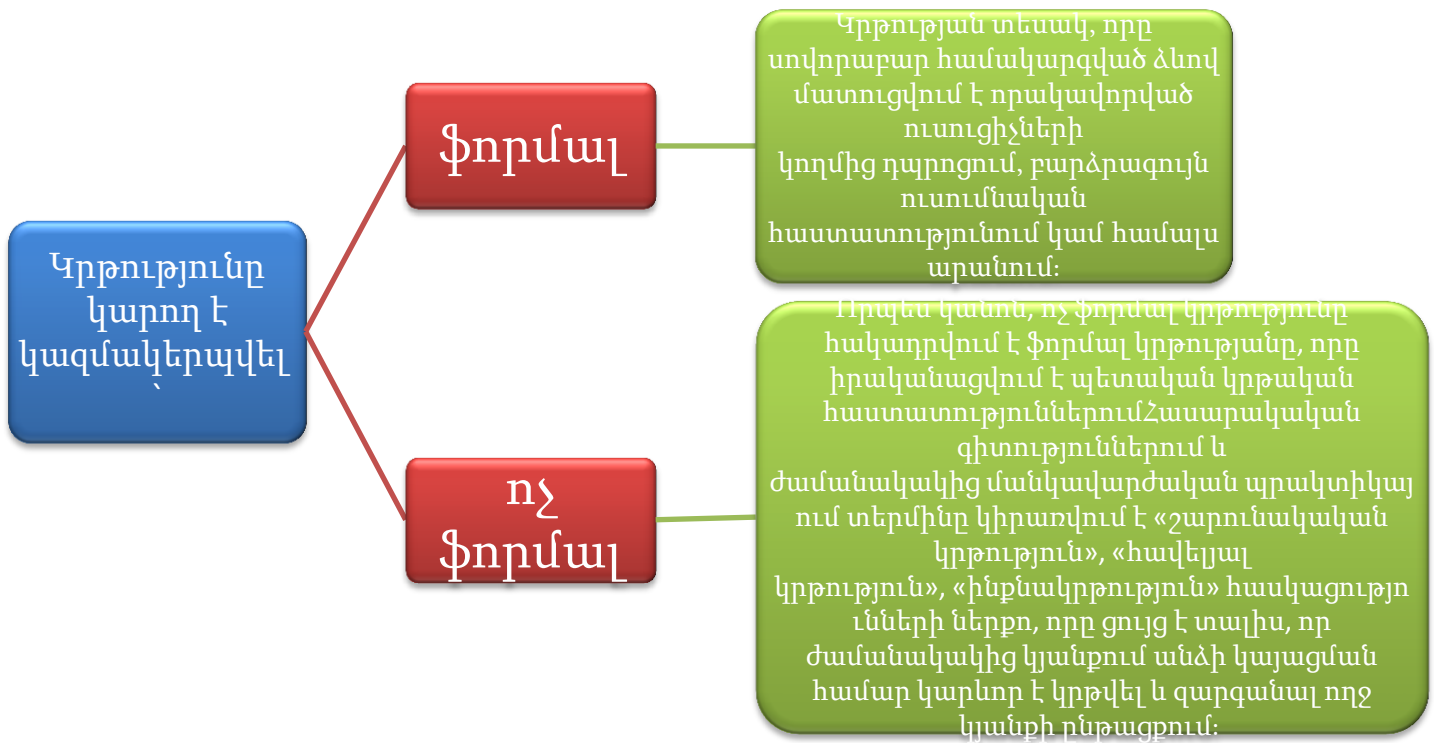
Կրթությունը կարող է կազմակերպվել

ֆորմալ

Կրթության տեսակ, որը սովորաբար համակարգված ձևով մատուցվում է որակավորված ուսուցիչների կողմից դպրոցում, բարձրագույն ուսումնական հաստատությունում կամ համալսարանում:

ոչ ֆորմալ

Որպես կանոն, ոչ ֆորմալ կրթությունը հակադրվում է ֆորմալ կրթությանը, որը իրականացվում է պետական կրթական հաստատություններումՀասարակական գիտություններում և ժամանակակից մանկավարժական պրակտիկայում տերմինը կիրառվում է «շարունակական կրթություն», «հավելյալ կրթություն», «ինքնակրթություն» հասկացությունների ներքո, որը ցույց է տալիս, որ ժամանակակից կյանքում անձի կայացման համար կարևոր է կրթվել և զարգանալ ողջ կյանքի ընթացքում: